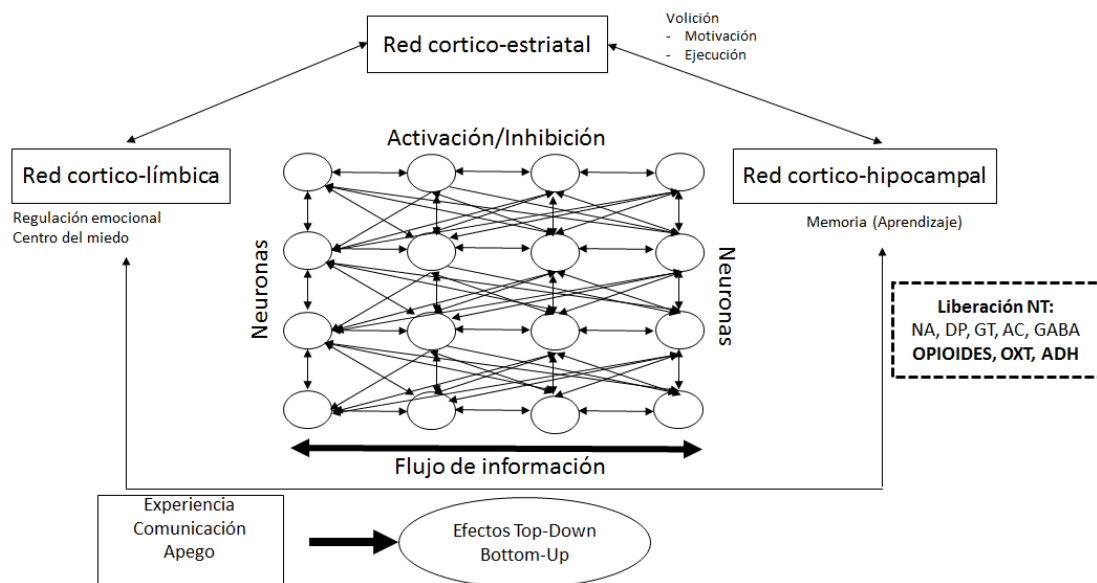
Red cortico-estriatal

Volición
- Motivación
- Ejecución

Red cortico-límbica

Regulación emocional
Centro del miedo

Activación/Inhibición

Red cortico-hipocampal

Memoria (Aprendizaje)

Neuronas

Neuronas

**Liberación NT:**
NA, DP, GT, AC, GABA
**OPIOIDES, OXT, ADH**

Flujo de información

Experiencia
Comunicación
Apego

Efectos Top-Down
Bottom-Up